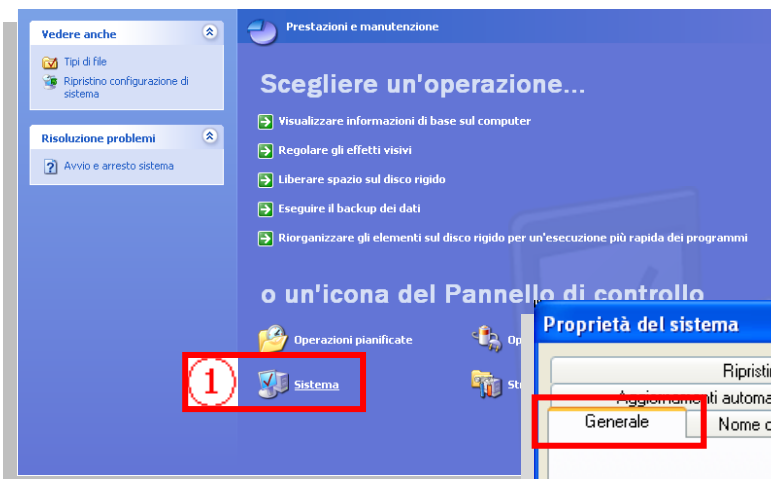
Vedere anche

Tipi di file

Ripristino configurazione di sistema

Risoluzione problemi

Avvio e arresto sistema

Prestazioni e manutenzione

Scegliere un'operazione...

Visualizzare informazioni di base sul computer

Regolare gli effetti visivi

Liberare spazio sul disco rigido

Eseguire il backup dei dati

Riorganizzare gli elementi sul disco rigido per un'esecuzione più rapida dei programmi

o un'icona del Pannello di controllo

Operazioni pianificate

Op

1

Sistema

St

Proprietà del sistema

Ripristi

Aggiornamenti automa

Generale

Nome c